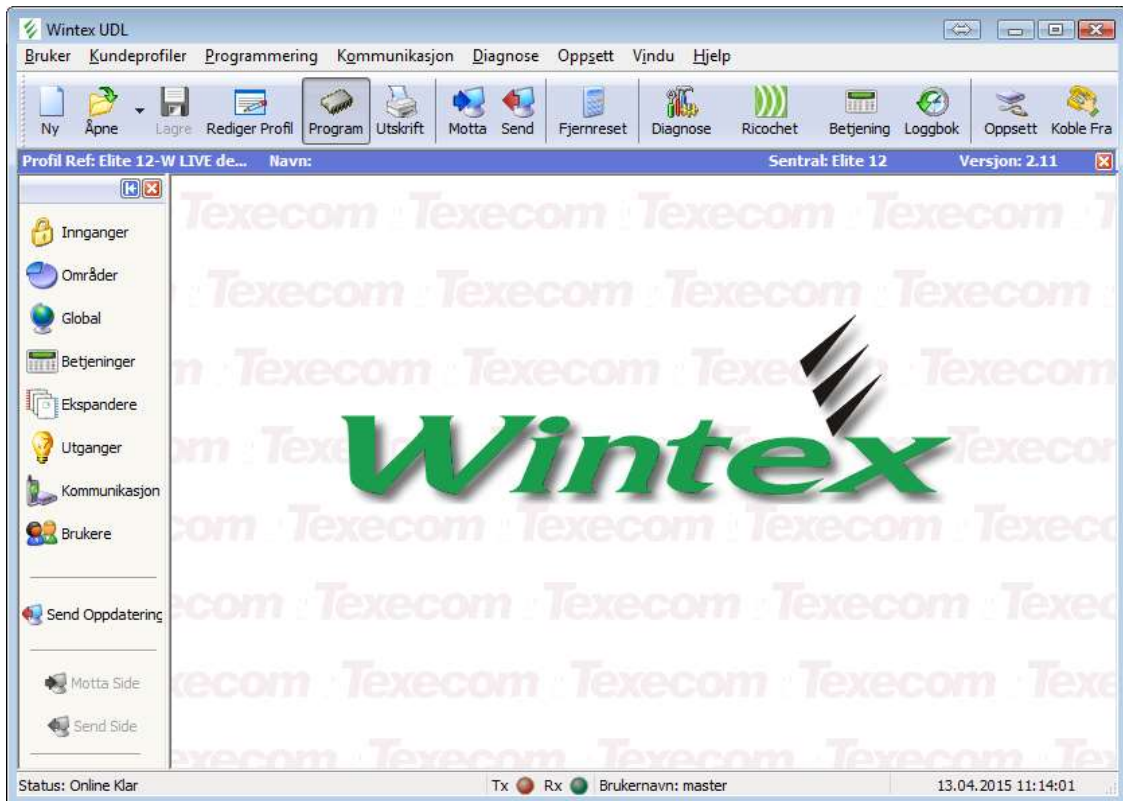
Wintex UDL

Bruker Kundeprofiler Programmering Kommunikasjon Diagnose Oppsett Vindu Hjelp

Ny Åpne Lagre Rediger Profil Program Utskrift Motta Send Fjernreset Diagnose Ricochet Betjening Loggbok Oppsett Koble Fra

Profil Ref: Elite 12-W LIVE de... Navn: Sentral: Elite 12 Versjon: 2.11

Innganger
Områder
Global
Betjeninger
Ekspandere
Utganger
Kommunikasjon
Brukere

Send Oppdatering

Motta Side
Send Side

Texecom Texecom Texecom Texecom
Texecom Texecom Texecom Texecom
Texecom Texecom Texecom
Texecom Texecom Texecom Texecom
Texecom Texecom Texecom Texecom
Texecom Texecom Texecom Texecom

Wintex

Status: Online Klar Tx Rx Brukernavn: master 13.04.2015 11:14:01